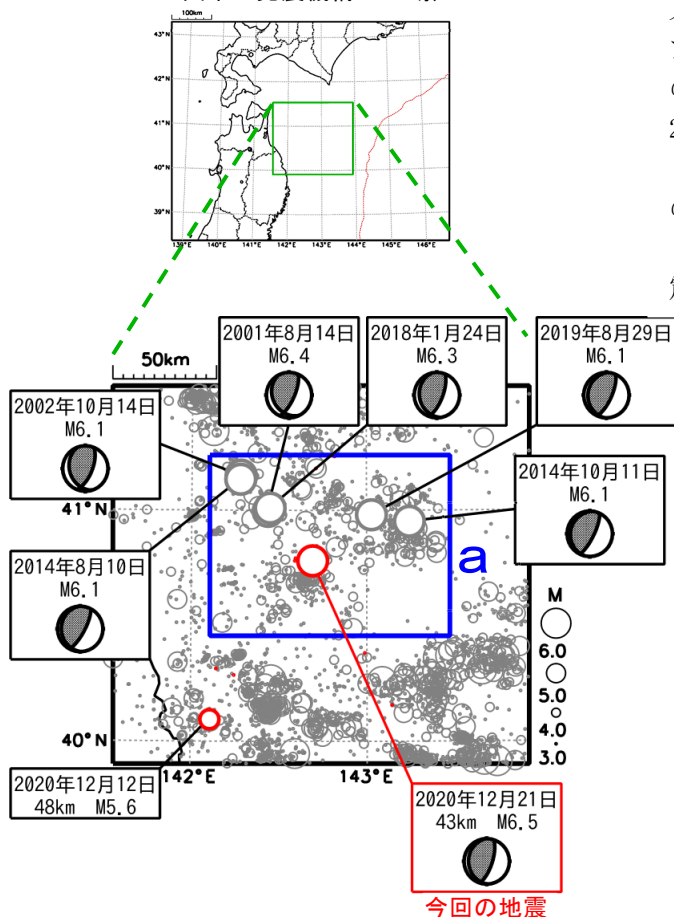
100km

43°N
42°N
41°N
40°N
39°N
139°E 140°E 141°E 142°E 143°E 144°E 145°E 146°E

50km

2001年8月14日
M6.4

2018年1月24日
M6.3

2019年8月29日
M6.1

2002年10月14日
M6.1

2014年10月11日
M6.1

41°N

a

2014年8月10日
M6.1

M
6.0
5.0
4.0
3.0

40°N

142°E 143°E

2020年12月12日
48km M5.6

2020年12月21日
43km M6.5

今回の地震